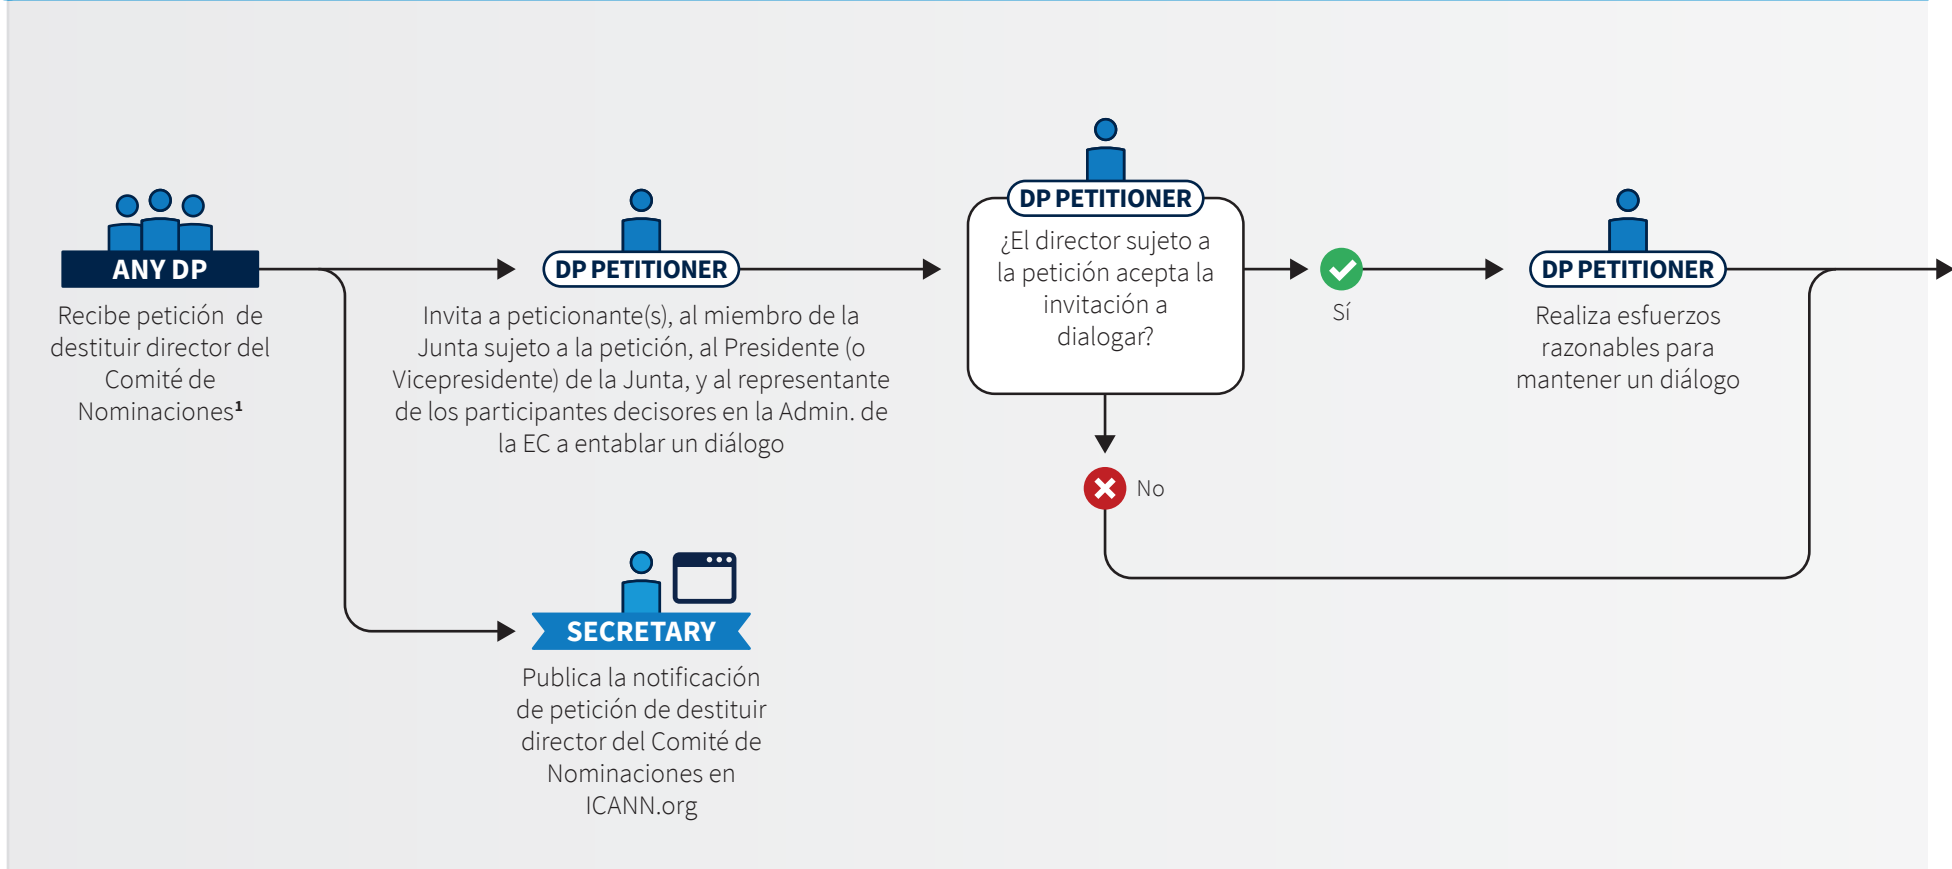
ANY DP

Recibe petición de destituir director del Comité de Nominaciones¹

DP PETITIONER

Invita a peticionante(s), al miembro de la Junta sujeto a la petición, al Presidente (o Vicepresidente) de la Junta, y al representante de los participantes decisores en la Admin. de la EC a entablar un diálogo

DP PETITIONER

¿El director sujeto a la petición acepta la invitación a dialogar?

Sí

No

DP PETITIONER

Realiza esfuerzos razonables para mantener un diálogo

SECRETARY

Publica la notificación de petición de destituir director del Comité de Nominaciones en ICANN.org